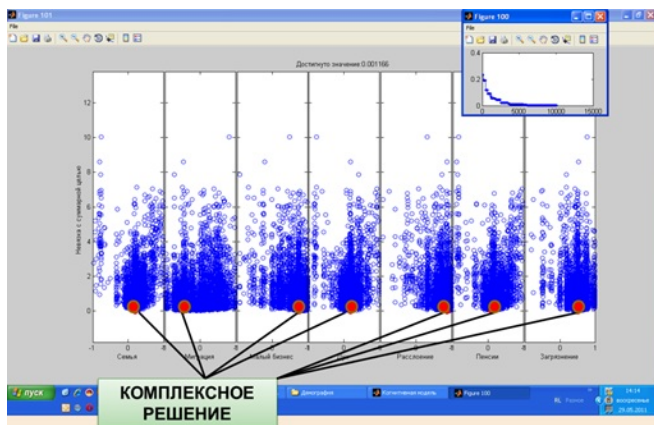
Figure 101
File
Figure 100
File
0.4
0.2
0
0
5000
10000
15000
Достигнуто значение 0.001166
Невязка с суммарной целью
12
10
8
6
4
2
0
-1
0
1
-8
-8
-8
-8
-8
-8
1
Семья
Миграция
Малый бизнес
Расслоение
Пенсии
Загрязнение
пуск
Демография
Качественная модель
Figure 100
RL
14:14
воскресенье
29.05.2011
КОМПЛЕКСНОЕ РЕШЕНИЕ